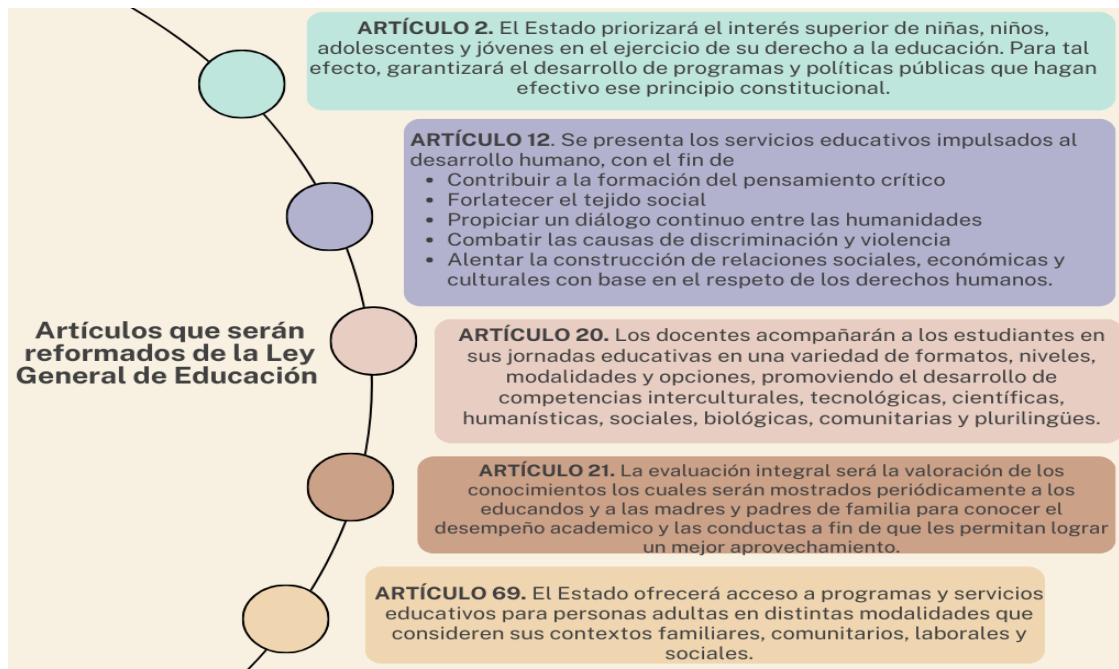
ARTÍCULO 2. El Estado priorizará el interés superior de niñas, niños, adolescentes y jóvenes en el ejercicio de su derecho a la educación. Para tal efecto, garantizará el desarrollo de programas y políticas públicas que hagan efectivo ese principio constitucional.

ARTÍCULO 12. Se presenta los servicios educativos impulsados al desarrollo humano, con el fin de
- Contribuir a la formación del pensamiento crítico
- Forlatecer el tejido social
- Propiciar un diálogo continuo entre las humanidades
- Combatir las causas de discriminación y violencia
- Alentar la construcción de relaciones sociales, económicas y culturales con base en el respeto de los derechos humanos.

Artículos que serán reformados de la Ley General de Educación

ARTÍCULO 20. Los docentes acompañarán a los estudiantes en sus jornadas educativas en una variedad de formatos, niveles, modalidades y opciones, promoviendo el desarrollo de competencias interculturales, tecnológicas, científicas, humanísticas, sociales, biológicas, comunitarias y plurilingües.

ARTÍCULO 21. La evaluación integral será la valoración de los conocimientos los cuales serán mostrados periódicamente a los educandos y a las madres y padres de familia para conocer el desempeño academico y las conductas a fin de que les permitan lograr un mejor aprovechamiento.

ARTÍCULO 69. El Estado ofrecerá acceso a programas y servicios educativos para personas adultas en distintas modalidades que consideren sus contextos familiares, comunitarios, laborales y sociales.